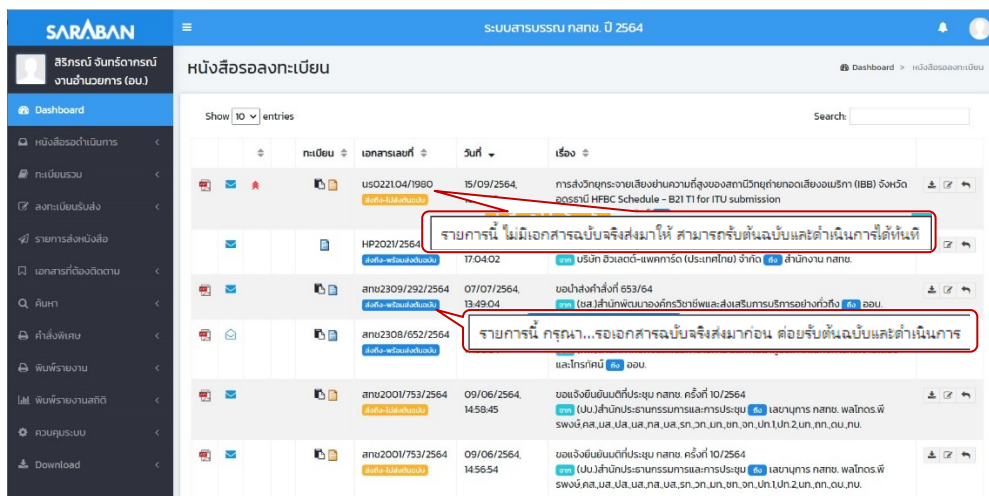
SARABAN

ระบบสารบรรณ กสทช. ปี 2564

สิริกรณ์ จันทร์ดากรณ์ งานอำนวยการ (อบ.)

Dashboard

หนังสือรอดำเนินการ

ทะเบียนรวม

ลงทะเบียนรับส่ง

รายการส่งหนังสือ

เอกสารที่ต้องติดตาม

ค้นหา

คำสั่งพิเศษ

พิมพ์รายงาน

พิมพ์รายงานสถิติ

ควบคุมระบบ

Download

หนังสือรอลงทะเบียน

Dashboard > หนังสือรอลงทะเบียน

Show 10 entries

Search:

| | | | ทะเบียน | เอกสารเลขที่ | วันที่ | เรื่อง | |
|---|---|---|---|---|---|---|---|
| | | | | บร0221.04/1980 ส่งถึง-ไม่ส่งต้นฉบับ | 15/09/2564, | การส่งวิทยุกระจายเสียงย่านความถี่สูงของสถานีวิทยุถ่ายทอดเสียงอเมริกา (IBB) จังหวัดอุดรธานี HFBC Schedule - B21 T1 for ITU submission | |
| | | | | HP2021/2564 ส่งถึง-พร้อมส่งต้นฉบับ | 17:04:02 | จาก บริษัท ฮิวเลตต์-แพคการ์ด (ประเทศไทย) จำกัด ถึง สำนักงาน กสทช. | |
| | | | | สทช2309/292/2564 ส่งถึง-พร้อมส่งต้นฉบับ | 07/07/2564, 13:49:04 | ขอนำส่งคำสั่งที่ 653/64 จาก (ชส.)สำนักพัฒนาองค์กรวิชาชีพและส่งเสริมการบริการอย่างทั่วถึง ถึง ออบ. | |
| | | | | สทช2308/652/2564 ส่งถึง-พร้อมส่งต้นฉบับ | | และโทรทัศน์ ถึง ออบ. | |
| | | | | สทช2001/753/2564 ส่งถึง-ไม่ส่งต้นฉบับ | 09/06/2564, 14:58:45 | ขอแจ้งยืนยันมติที่ประชุม กสทช. ครั้งที่ 10/2564 จาก (ปบ.)สำนักประธานกรรมการและการประชุม ถึง เลขานุการ กสทช. พลโทดร.พีรพงษ์,คส.,บส.,ปส.,นส.,กส.,บส.,รก.,วก.,มก.,ชก.,จก.,ปก.1,ปก.2,นก.,ทก.,ดบ.,ทบ. | |
| | | | | สทช2001/753/2564 ส่งถึง-ไม่ส่งต้นฉบับ | 09/06/2564, 14:56:54 | ขอแจ้งยืนยันมติที่ประชุม กสทช. ครั้งที่ 10/2564 จาก (ปบ.)สำนักประธานกรรมการและการประชุม ถึง เลขานุการ กสทช. พลโทดร.พีรพงษ์,คส.,บส.,ปส.,นส.,กส.,บส.,รก.,วก.,มก.,ชก.,จก.,ปก.1,ปก.2,นก.,ทก.,ดบ.,ทบ. | |

รายการนี้ ไม่มีเอกสารฉบับจริงส่งมาให้ สามารถรับต้นฉบับและดำเนินการได้ทันที

รายการนี้ กรุณา...รอเอกสารฉบับจริงส่งมาก่อน ค่อยรับต้นฉบับและดำเนินการ